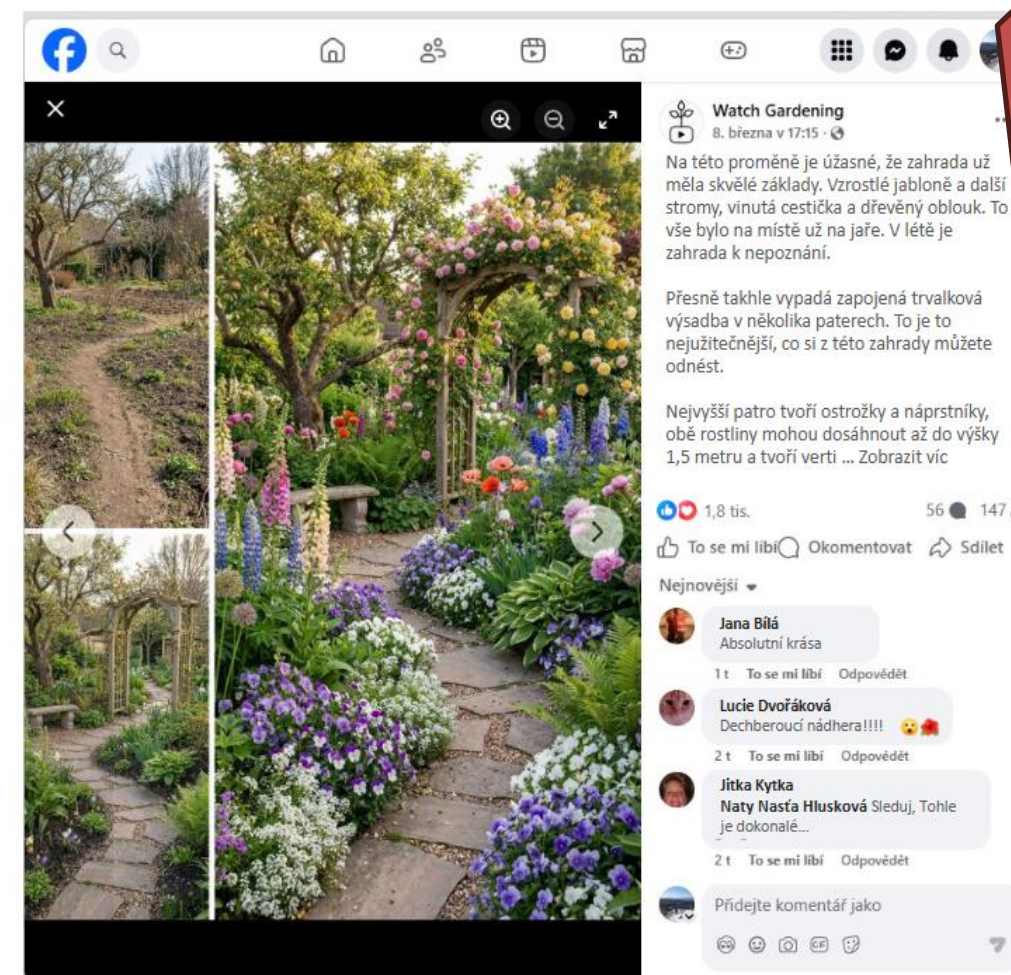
Watch Gardening
8. března v 17:15 ·

Na této proměně je úžasné, že zahrada už měla skvělé základy. Vzrostlé jabloně a další stromy, vinutá cestička a dřevěný oblouk. To vše bylo na místě už na jaře. V létě je zahrada k nepoznání.

Přesně takhle vypadá zapojená trvalková výsadba v několika paterech. To je to nejužitečnější, co si z této zahrady můžete odnést.

Nejvyšší patro tvoří ostrožky a náprstníky, obě rostliny mohou dosáhnout až do výšky 1,5 metru a tvoří verti ... Zobrazit víc

1,8 tis.
56 147

To se mi líbí Okomentovat Sdílet

Nejnovější

Jana Bílá
Absolutní krása
1 t To se mi líbí Odpovědět

Lucie Dvořáková
Dechberoucí nádhera!!!!
2 t To se mi líbí Odpovědět

Jitka Kytka
Naty Nasťa Hlusková Sleduj, Tohle je dokonalé...
2 t To se mi líbí Odpovědět

Přidejte komentář jako